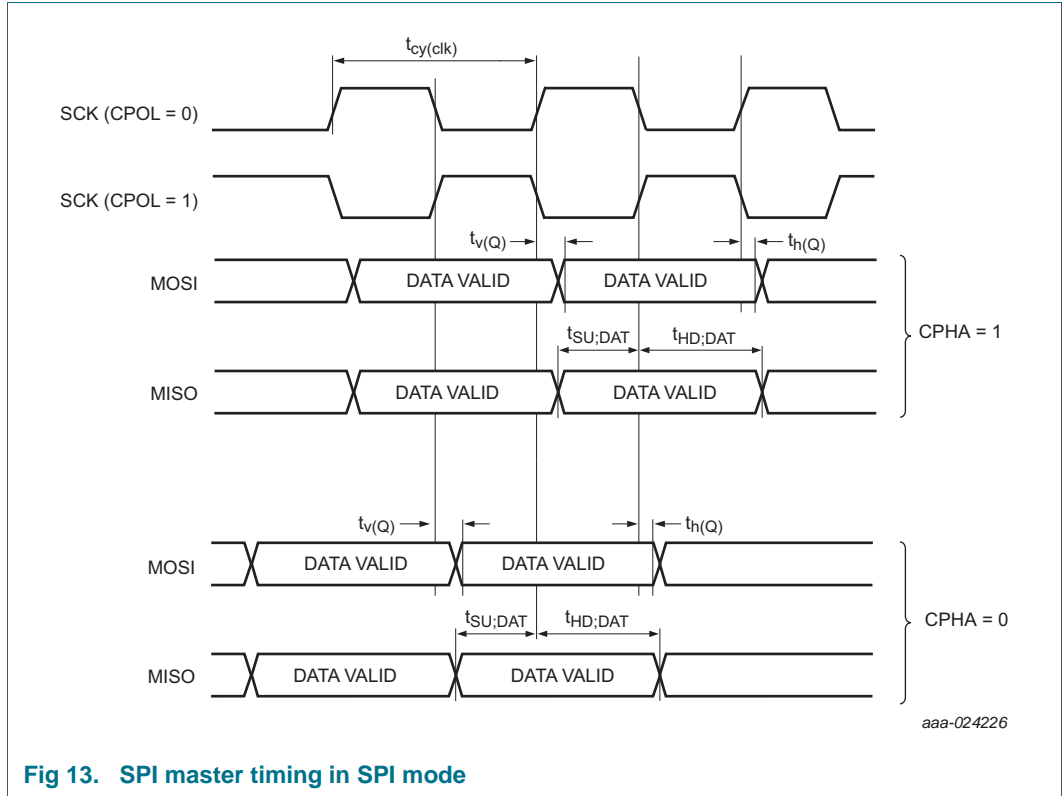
$t_{cy(clk)}$

SCK (CPOL = 0)

SCK (CPOL = 1)

$t_{v(Q)}$

$t_{h(Q)}$

MOSI

DATA VALID

DATA VALID

$t_{SU;DAT}$

$t_{HD;DAT}$

CPHA = 1

MISO

DATA VALID

DATA VALID

$t_{v(Q)}$

$t_{h(Q)}$

MOSI

DATA VALID

DATA VALID

$t_{SU;DAT}$

$t_{HD;DAT}$

CPHA = 0

MISO

DATA VALID

DATA VALID

aaa-024226

Fig 13. SPI master timing in SPI mode